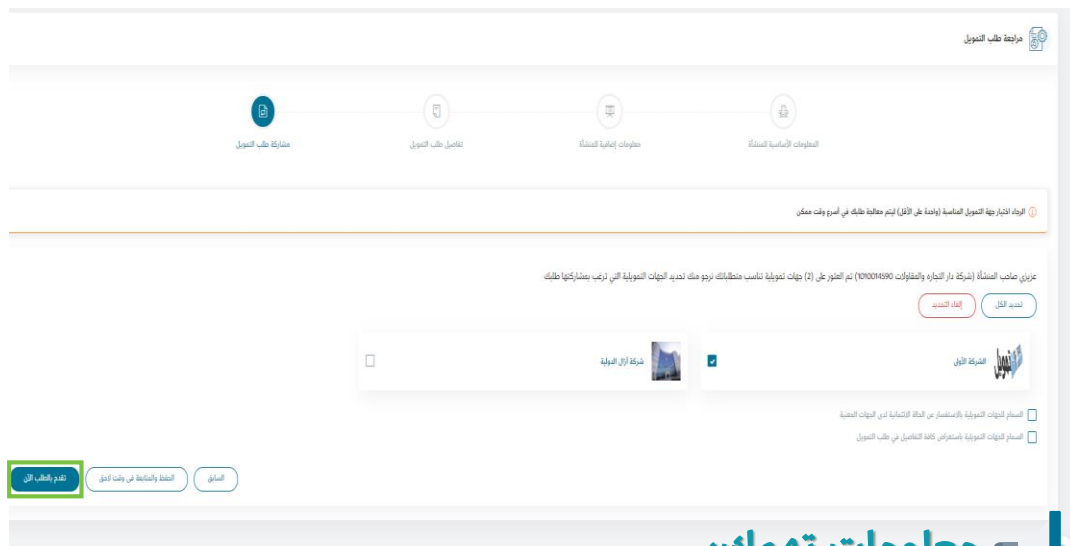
مراجعة طلب التمويل

المعلومات الأساسية للمنشأة
معلومات إضافية للمنشأة
تفاصيل طلب التمويل
مشاركة طلب التمويل

الرجاء اختيار جهة التمويل المناسبة (واحدة على الأقل) ليتم معالجة طلبك في أسرع وقت ممكن

عزيزي صاحب المنشأة (شركة دار التجاره والمقاولات 1010014590) تم العثور على (2) جهات تمويلية تناسب متطلباتك نرجو منك تحديد الجهات التمويلية التي ترغب بمشاركتها طلبك

تحديد الكل
إلغاء التحديد

الشركة الأولى
شركة آزال الدولية

السماح للجهات التمويلية بالإستفسار عن الحالة الإئتمانية لدى الجهات المعنية
السماح للجهات التمويلية باستعراض كافة التفاصيل في طلب التمويل

السابق
الحفظ والمتابعة في وقت لاحق
تقدم بالطلب الآن

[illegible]